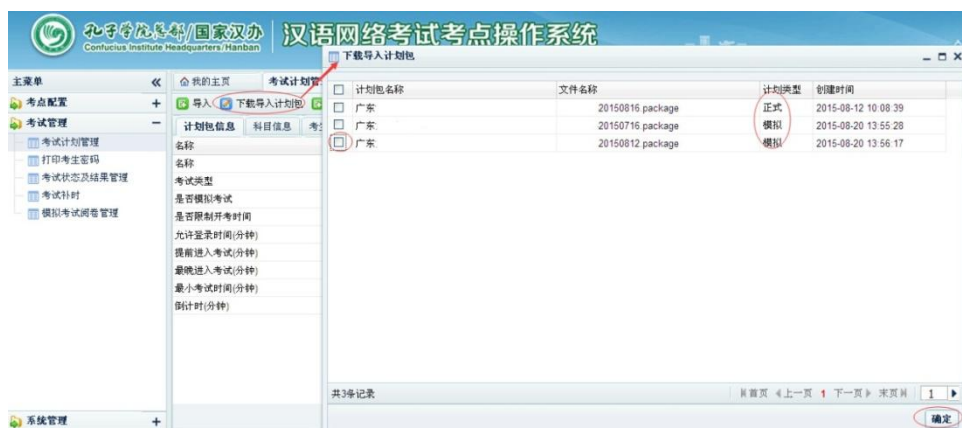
孔子学院总部/国家汉办
Confucius Institute Headquarters/Hanban
汉语网络考试考点操作系统

主菜单
考点配置
考试管理
考试计划管理
打印考生密码
考试状态及结果管理
考试补时
模拟考试阅卷管理
系统管理

我的主页
考试计划管
导入
下载导入计划包
计划包信息
科目信息
考

名称
名称
考试类型
是否模拟考试
是否限制开考时间
允许登录时间(分钟)
提前进入考试(分钟)
最晚进入考试(分钟)
最小考试时间(分钟)
倒计时(分钟)

下载导入计划包

| | 计划包名称 | 文件名称 | 计划类型 | 创建时间 |
|---|---|---|---|---|
| | 广东 | 20150816.package | 正式 | 2015-08-12 10:08:39 |
| | 广东 | 20150716.package | 模拟 | 2015-08-20 13:55:28 |
| | 广东 | 20150812.package | 模拟 | 2015-08-20 13:56:17 |

共3条记录
首页 上一页 1 下一页 末页 1
确定